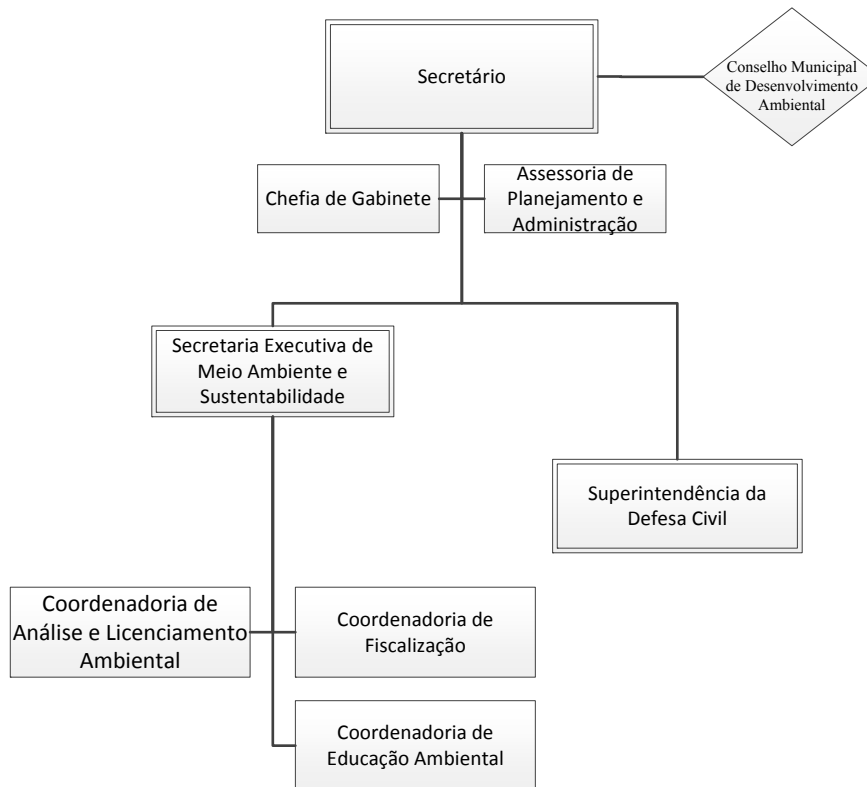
Secretário

Conselho Municipal de Desenvolvimento Ambiental

Chefia de Gabinete

Assessoria de Planejamento e Administração

Secretaria Executiva de Meio Ambiente e Sustentabilidade

Superintendência da Defesa Civil

Coordenadoria de Análise e Licenciamento Ambiental

Coordenadoria de Fiscalização

Coordenadoria de Educação Ambiental